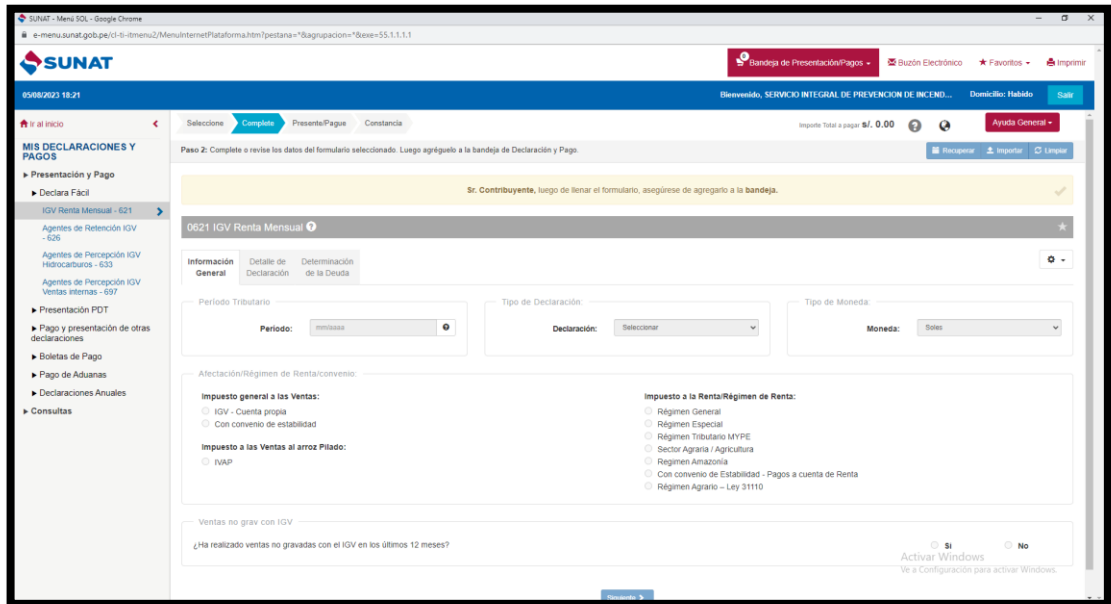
SUNAT - Menú SOL - Google Chrome

e-menu.sunat.gob.pe/cl-ti-itmenu2/MenuInternetPlataforma.htm?pestana=*&agrupacion=*&exe=55.1.1.1.1

SUNAT

Bandeja de Presentación/Pagos
Buzón Electrónico
Favoritos
Imprimir

05/08/2023 18:21

Bienvenido, SERVICIO INTEGRAL DE PREVENCION DE INCEND...
Domicilio: Habido
Salir

Ir al inicio

MIS DECLARACIONES Y PAGOS

Presentación y Pago
Declara Fácil
IGV Renta Mensual - 621
Agentes de Retención IGV - 626
Agentes de Percepción IGV Hidrocarburos - 633
Agentes de Percepción IGV Ventas internas - 697
Presentación PDT
Pago y presentación de otras declaraciones
Boletas de Pago
Pago de Aduanas
Declaraciones Anuales
Consultas

Seleccione
Complete
Presente/Pague
Constancia

Importe Total a pagar S/. 0.00

Ayuda General

Paso 2: Complete o revise los datos del formulario seleccionado. Luego agréguelo a la bandeja de Declaración y Pago.

Recuperar
Importar
Limpiar

Sr. Contribuyente, luego de llenar el formulario, asegúrese de agregarlo a la bandeja.

0621 IGV Renta Mensual

Información General
Detalle de Declaración
Determinación de la Deuda

Periodo Tributario
Periodo: mm/aaaa

Tipo de Declaración:
Declaración: Seleccionar

Tipo de Moneda:
Moneda: Soles

Afectación/Régimen de Renta/convenio:

Impuesto general a las Ventas:
IGV - Cuenta propia
Con convenio de estabilidad

Impuesto a las Ventas al arroz Pilado:
IVAP

Impuesto a la Renta/Régimen de Renta:
Régimen General
Régimen Especial
Régimen Tributario MYPE
Sector Agraria / Agricultura
Regimen Amazonía
Con convenio de Estabilidad - Pagos a cuenta de Renta
Régimen Agrario – Ley 31110

Ventas no grav con IGV
¿Ha realizado ventas no gravadas con el IGV en los últimos 12 meses?
Si
No

Activar Windows
Ve a Configuración para activar Windows.

Siguiente